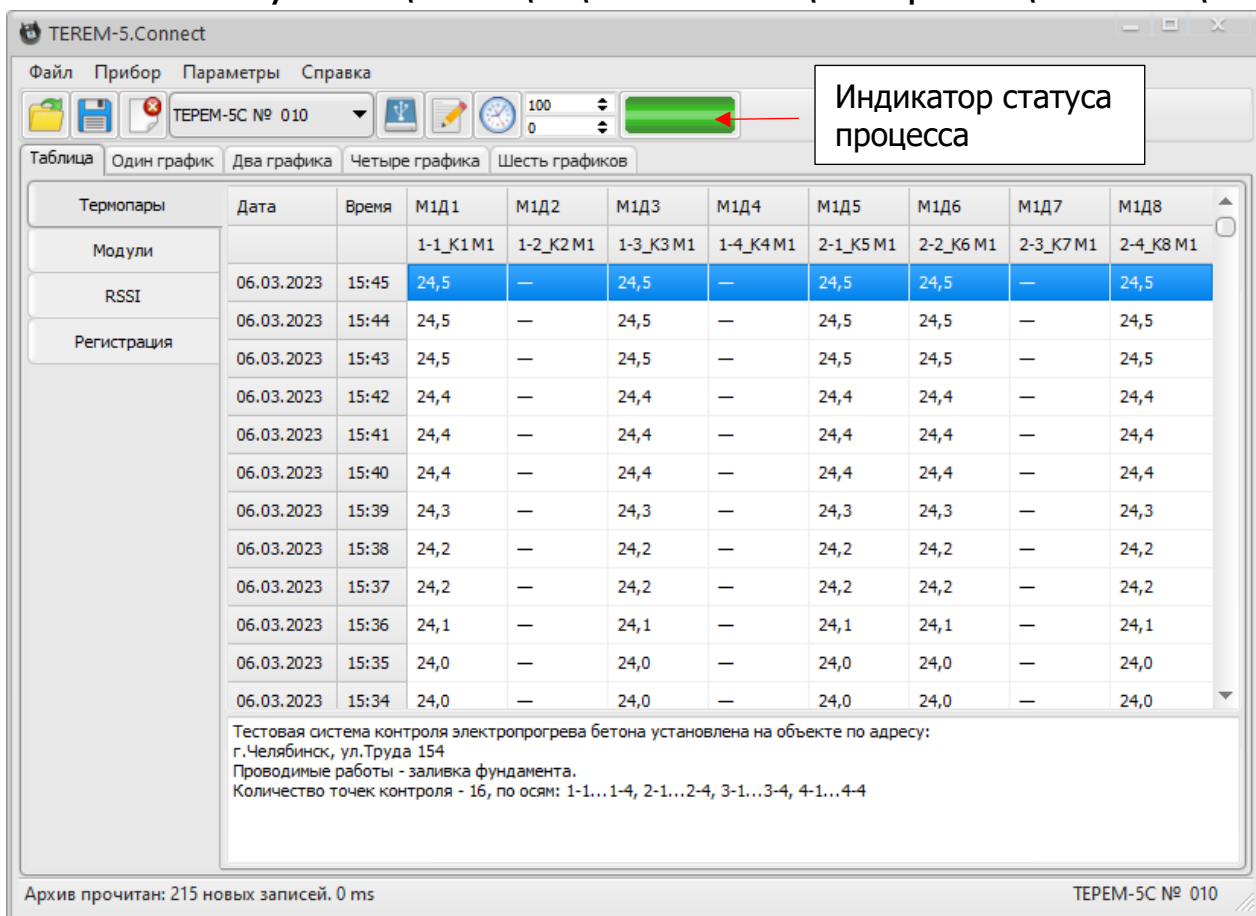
TEREM-5.Connect

Файл Прибор Параметры Справка

ТЕРЕМ-5С № 010

100
0

Индикатор статуса процесса

Таблица Один график Два графика Четыре графика Шесть графиков

Термопары
Модули
RSSI
Регистрация

| Дата | Время | М1Д1 | М1Д2 | М1Д3 | М1Д4 | М1Д5 | М1Д6 | М1Д7 | М1Д8 |
|---|---|---|---|---|---|---|---|---|---|
| | | 1-1_K1 M1 | 1-2_K2 M1 | 1-3_K3 M1 | 1-4_K4 M1 | 2-1_K5 M1 | 2-2_K6 M1 | 2-3_K7 M1 | 2-4_K8 M1 |
| 06.03.2023 | 15:45 | 24,5 | — | 24,5 | — | 24,5 | 24,5 | — | 24,5 |
| 06.03.2023 | 15:44 | 24,5 | — | 24,5 | — | 24,5 | 24,5 | — | 24,5 |
| 06.03.2023 | 15:43 | 24,5 | — | 24,5 | — | 24,5 | 24,5 | — | 24,5 |
| 06.03.2023 | 15:42 | 24,4 | — | 24,4 | — | 24,4 | 24,4 | — | 24,4 |
| 06.03.2023 | 15:41 | 24,4 | — | 24,4 | — | 24,4 | 24,4 | — | 24,4 |
| 06.03.2023 | 15:40 | 24,4 | — | 24,4 | — | 24,4 | 24,4 | — | 24,4 |
| 06.03.2023 | 15:39 | 24,3 | — | 24,3 | — | 24,3 | 24,3 | — | 24,3 |
| 06.03.2023 | 15:38 | 24,2 | — | 24,2 | — | 24,2 | 24,2 | — | 24,2 |
| 06.03.2023 | 15:37 | 24,2 | — | 24,2 | — | 24,2 | 24,2 | — | 24,2 |
| 06.03.2023 | 15:36 | 24,1 | — | 24,1 | — | 24,1 | 24,1 | — | 24,1 |
| 06.03.2023 | 15:35 | 24,0 | — | 24,0 | — | 24,0 | 24,0 | — | 24,0 |
| 06.03.2023 | 15:34 | 24,0 | — | 24,0 | — | 24,0 | 24,0 | — | 24,0 |

Тестовая система контроля электропрогрева бетона установлена на объекте по адресу:
г.Челябинск, ул.Труда 154
Проводимые работы - заливка фундамента.
Количество точек контроля - 16, по осям: 1-1...1-4, 2-1...2-4, 3-1...3-4, 4-1...4-4

Архив прочитан: 215 новых записей. 0 ms
ТЕРЕМ-5С № 010